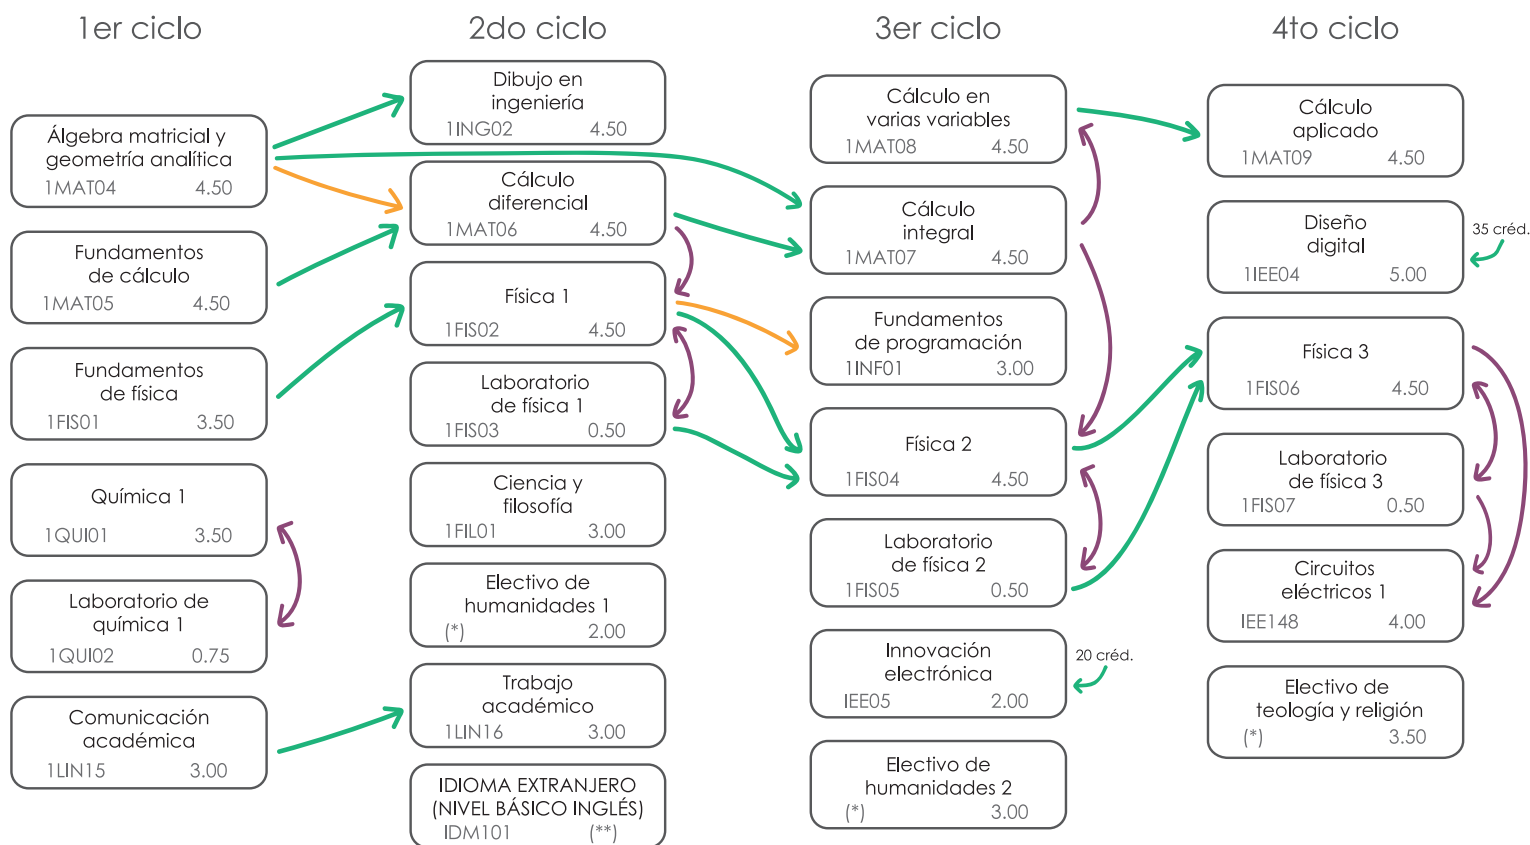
1er ciclo

Álgebra matricial y geometría analítica
1MAT04 4.50

Fundamentos de cálculo
1MAT05 4.50

Fundamentos de física
1FIS01 3.50

Química 1
1QUI01 3.50

Laboratorio de química 1
1QUI02 0.75

Comunicación académica
1LIN15 3.00

2do ciclo

Dibujo en ingeniería
1ING02 4.50

Cálculo diferencial
1MAT06 4.50

Física 1
1FIS02 4.50

Laboratorio de física 1
1FIS03 0.50

Ciencia y filosofía
1FIL01 3.00

Electivo de humanidades 1
(*) 2.00

Trabajo académico
1LIN16 3.00

IDIOMA EXTRANJERO (NIVEL BÁSICO INGLÉS)
IDM101 (**)

3er ciclo

Cálculo en varias variables
1MAT08 4.50

Cálculo integral
1MAT07 4.50

Fundamentos de programación
1INF01 3.00

Física 2
1FIS04 4.50

Laboratorio de física 2
1FIS05 0.50

Innovación electrónica
IEE05 2.00

20 créd.

Electivo de humanidades 2
(*) 3.00

4to ciclo

Cálculo aplicado
1MAT09 4.50

Diseño digital
1IEE04 5.00

35 créd.

Física 3
1FIS06 4.50

Laboratorio de física 3
1FIS07 0.50

Circuitos eléctricos 1
IEE148 4.00

Electivo de teología y religión
(*) 3.50